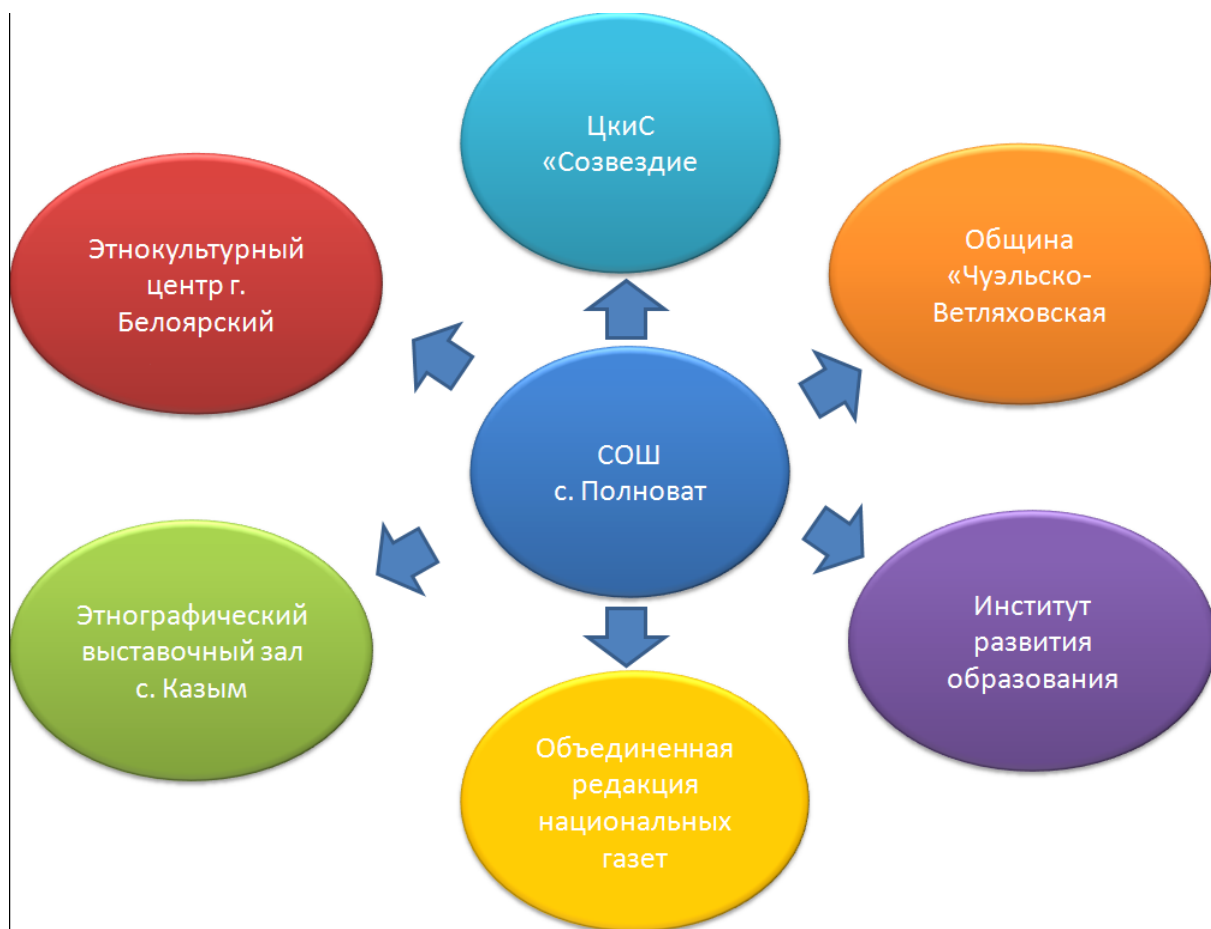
ЦкиС
«Созвездие

Этнокультурный центр г. Белоярский

Община «Чуэльско-Ветляховская

СОШ
с. Полноват

Этнографический выставочный зал с. Казым

Институт развития образования

Объединенная редакция национальных газет